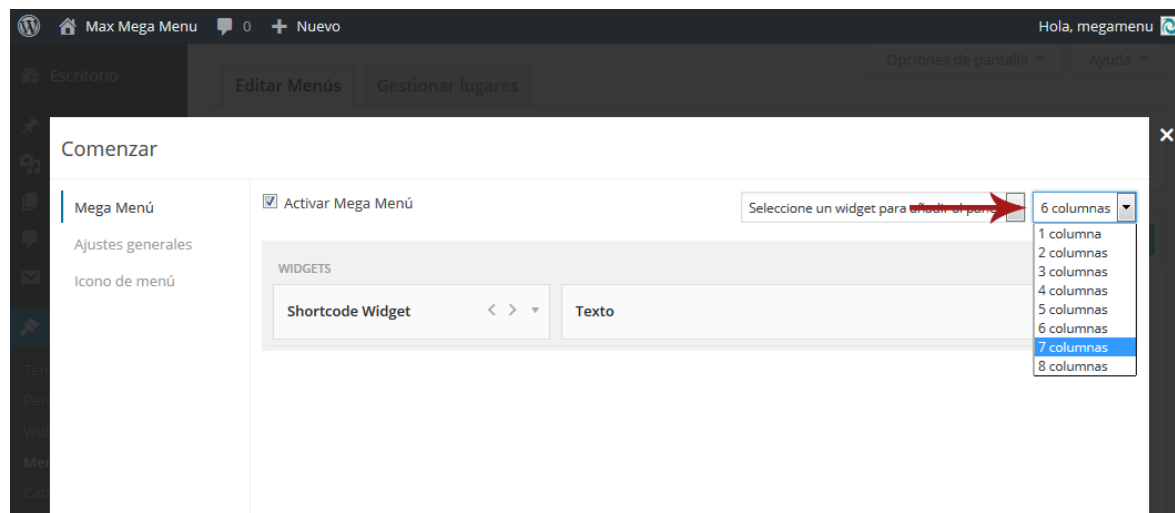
Max Mega Menu 0 + Nuevo

Hola, megamenu

Escritorio

Editar Menús Gestionar lugares

Opciones de pantalla ▼ Ayuda ▼

Comenzar

×

Mega Menú

Ajustes generales

Icono de menú

Activar Mega Menú

Seleccione un widget para añadir al panel

6 columnas

1 columna
2 columnas
3 columnas
4 columnas
5 columnas
6 columnas
7 columnas
8 columnas

WIDGETS

Shortcode Widget

Texto